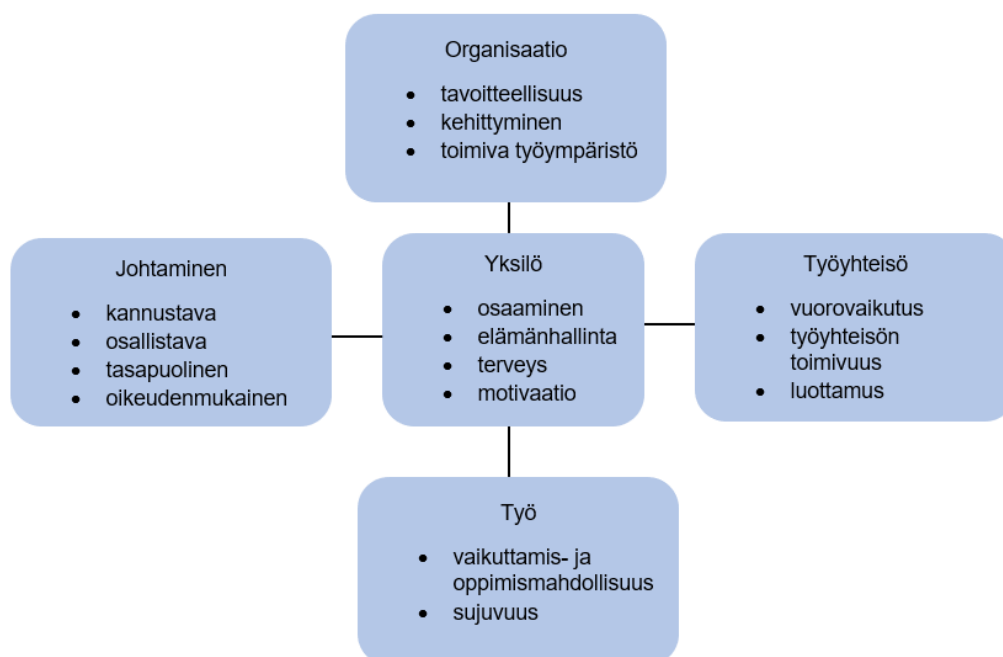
Organisaatio

- tavoitteellisuus
- kehittyminen
- toimiva työympäristö

Johtaminen

- kannustava
- osallistava
- tasapuolinen
- oikeudenmukainen

Yksilö

- osaaminen
- elämänhallinta
- terveys
- motivaatio

Työyhteisö

- vuorovaikutus
- työyhteisön toimivuus
- luottamus

Työ

- vaikuttamis- ja oppimismahdollisuus
- sujuvuus